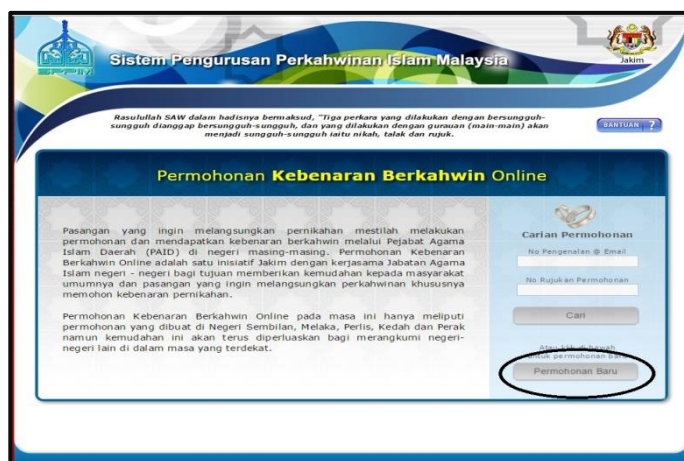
SPPIM

Sistem Pengurusan Perkahwinan Islam Malaysia

Jakim

Rasulullah SAW dalam hadisnya bermaksud, "Tiga perkara yang dilakukan dengan bersungguh-sungguh dianggap bersungguh-sungguh, dan yang dilakukan dengan guraun (main-main) akan menjadi sungguh-sungguh iaitu nikah, talak dan rujuk.

BANTUAN ?

Permohonan Kebenaran Berkahwin Online

Pasangan yang ingin melangsungkan pernikahan mestilah melakukan permohonan dan mendapatkan kebenaran berkahwin melalui Pejabat Agama Islam Daerah (PAID) di negeri masing-masing. Permohonan Kebenaran Berkahwin Online adalah satu inisiatif Jakim dengan kerjasama Jabatan Agama Islam negeri - negeri bagi tujuan memberikan kemudahan kepada masyarakat umumnya dan pasangan yang ingin melangsungkan perkahwinan khususnya memohon kebenaran pernikahan.

Permohonan Kebenaran Berkahwin Online pada masa ini hanya meliputi permohonan yang dibuat di Negeri Sembilan, Melaka, Perlis, Kedah dan Perak namun kemudahan ini akan terus diperluaskan bagi merangkumi negeri-negeri lain di dalam masa yang terdekat.

Carian Permohonan

No Pengenalan @ Email

No Rujukan Permohonan

Cari

Atau klik di bawah untuk permohonan baru

Permohonan Baru